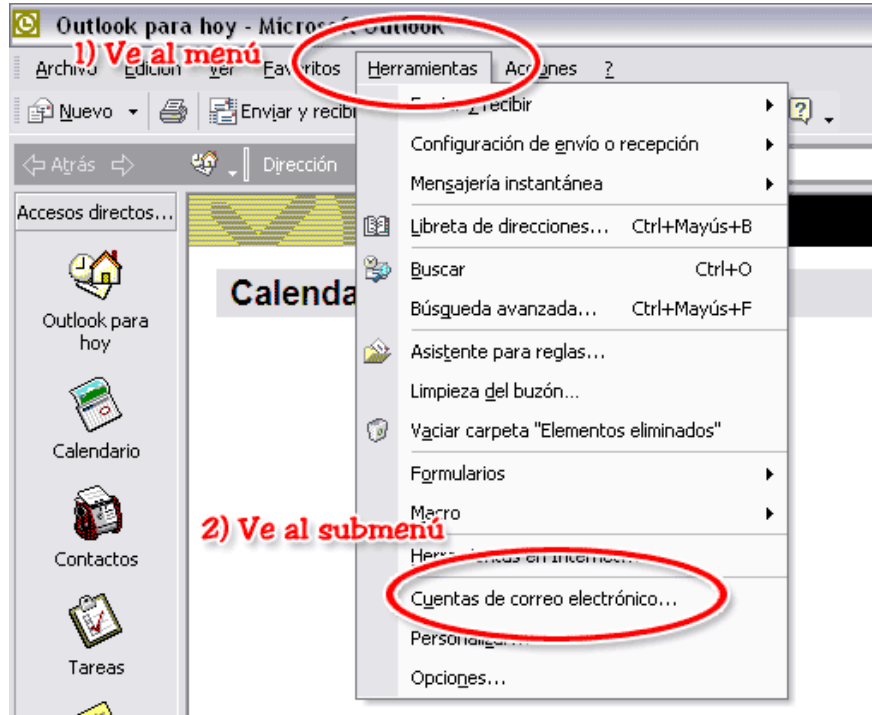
Outlook para hoy - Micros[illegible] Outlook

1) Ve al menú

Archivo Edición Ver Favoritos Herramientas Acciones ?

Nuevo Enviar y recib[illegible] Dirección

Atrás

Accesos directos...

Outlook para hoy

Calendario

Contactos

Tareas

Calenda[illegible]

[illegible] recibir
Configuración de envío o recepción
Mensajería instantánea
Libreta de direcciones... Ctrl+Mayús+B
Buscar Ctrl+O
Búsqueda avanzada... Ctrl+Mayús+F
Asistente para reglas...
Limpieza del buzón...
Vaciar carpeta "Elementos eliminados"
Formularios
Macro
Herra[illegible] en Internet...
Cuentas de correo electrónico...
Personaliz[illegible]...
Opciones...

2) Ve al submenú